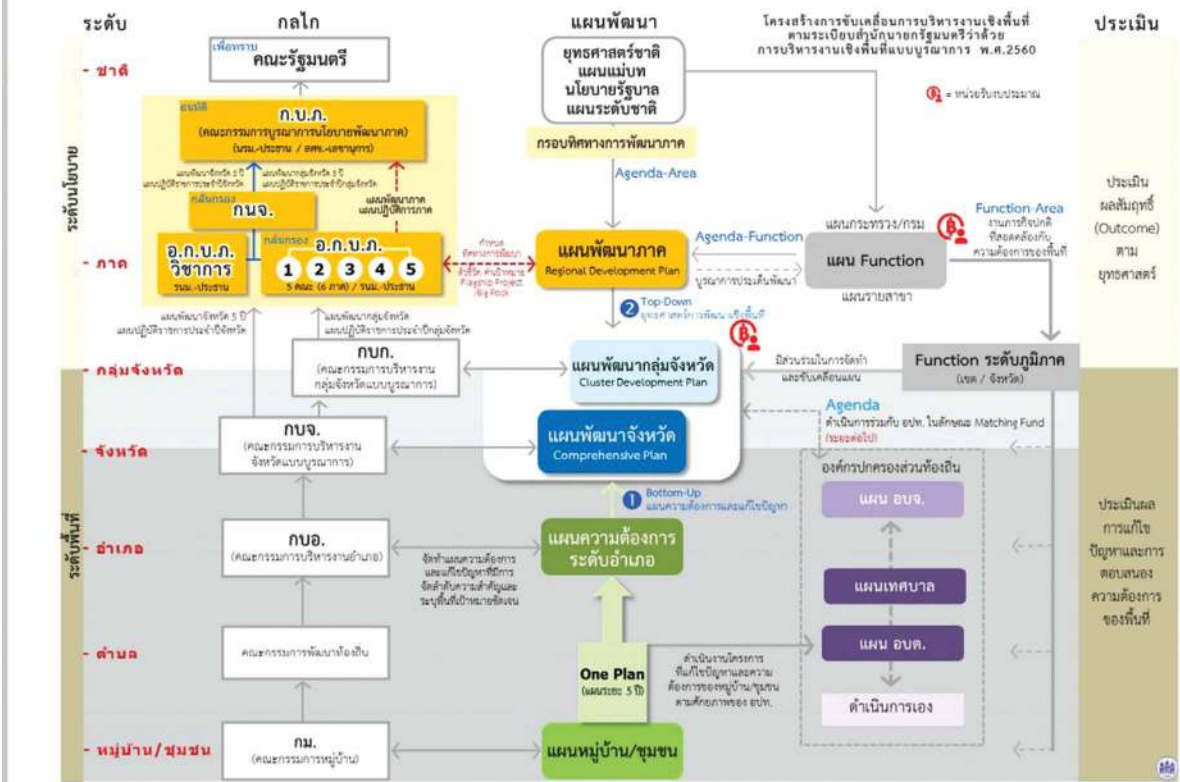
ระดับ

กลไก

แผนพัฒนา

โครงสร้างการขับเคลื่อนการบริหารงานเชิงพื้นที่ ตามระเบียบสำนักนายกรัฐมนตรีว่าด้วย การบริหารงานเชิงพื้นที่แบบบูรณาการ พ.ศ.2560

ประเมิน

- ชาติ

เพื่อทราบ
คณะรัฐมนตรี

ยุทธศาสตร์ชาติ
แผนแม่บท
นโยบายรัฐบาล
แผนระดับชาติ

= หน่วยรับงบประมาณ

ระดับนโยบาย

อนุมัติ
ก.บ.ภ.
(คณะกรรมการบูรณาการนโยบายพัฒนาภาค)
(นรม.-ประธาน / สศช.-เลขานุการ)

กรอบทิศทางการพัฒนาภาค

Agenda-Area

แผนพัฒนาจังหวัด 5 ปี แผนปฏิบัติราชการประจำปีจังหวัด

แผนพัฒนากลุ่มจังหวัด 5 ปี แผนปฏิบัติราชการประจำปีกลุ่มจังหวัด

กลั่นกรอง
กนจ.

แผนพัฒนาภาค แผนปฏิบัติการภาค

แผนกระทรวง/กรม

Function-Area
งานภารกิจปกติ ที่สอดคล้องกับ ความต้องการของพื้นที่

ประเมิน
ผลสัมฤทธิ์
(Outcome)
ตาม
ยุทธศาสตร์

- ภาค

อ.ก.บ.ภ.
วิชาการ
รนม.-ประธาน

กลั่นกรอง
อ.ก.บ.ภ.
1 2 3 4 5
5 คณะ (6 ภาค) / รนม.-ประธาน

กำหนด ทิศทางการพัฒนา
คัดเลือก ค้นหาขนาด Flagship Project /Big Rock

แผนพัฒนาภาค
Regional Development Plan

Agenda-Function

บูรณาการประเด็นพัฒนา

แผน Function

แผนรายสาขา

แผนพัฒนาจังหวัด 5 ปี แผนปฏิบัติราชการประจำปีจังหวัด

แผนพัฒนากลุ่มจังหวัด แผนปฏิบัติราชการประจำปีกลุ่มจังหวัด

2 Top-Down
ยุทธศาสตร์การพัฒนา เชิงพื้นที่

- กลุ่มจังหวัด

กบก.
(คณะกรรมการบริหารงาน กลุ่มจังหวัดแบบบูรณาการ)

แผนพัฒนากลุ่มจังหวัด
Cluster Development Plan

มีส่วนร่วมในการจัดทำ และขับเคลื่อนแผน

Function ระดับภูมิภาค
(เขต / จังหวัด)

Agenda
ดำเนินการร่วมกับ อปท. ในลักษณะ Matching Fund (ระยะต่อไป)

- จังหวัด

กบจ.
(คณะกรรมการบริหารงาน จังหวัดแบบบูรณาการ)

แผนพัฒนาจังหวัด
Comprehensive Plan

องค์กรปกครองส่วนท้องถิ่น

แผน อบจ.

ระดับพื้นที่

1 Bottom-Up
แผนความต้องการและแก้ไขปัญหา

- อำเภอ

กบอ.
(คณะกรรมการบริหารงานอำเภอ)

จัดทำแผนความต้องการ และแก้ไขปัญหาที่มีการ จัดลำดับความสำคัญและ ระบุพื้นที่เป้าหมายชัดเจน

แผนความต้องการ
ระดับอำเภอ

แผนเทศบาล

ประเมินผล
การแก้ไข
ปัญหาและการ
ตอบสนอง
ความต้องการ
ของพื้นที่

- ตำบล

คณะกรรมการพัฒนาท้องถิ่น

One Plan
(แผนระยะ 5 ปี)

ดำเนินงานโครงการ ที่แก้ไขปัญหาและความ ต้องการของหมู่บ้าน/ชุมชน ตามศักยภาพของ อปท.

แผน อบต.

ดำเนินการเอง

- หมู่บ้าน/ชุมชน

กม.
(คณะกรรมการหมู่บ้าน)

แผนหมู่บ้าน/ชุมชน